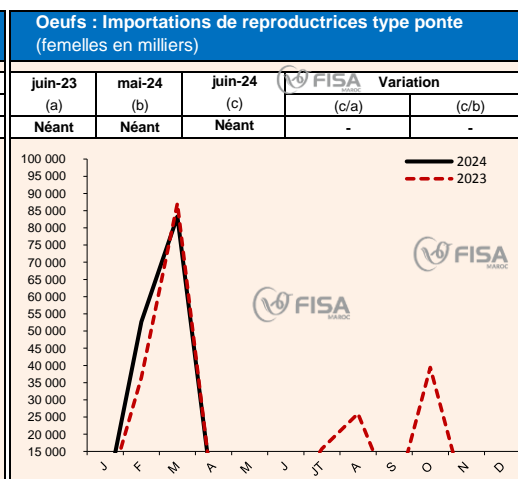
Oeufs : Importations de reproductrices type ponte
(femelles en milliers)

| juin-23 | mai-24 | juin-24 | Variation | |
|---|---|---|---|---|
| (a) | (b) | (c) | (c/a) | (c/b) |
| Néant | Néant | Néant | - | - |

FISA MAROC

100 000
95 000
90 000
85 000
80 000
75 000
70 000
65 000
60 000
55 000
50 000
45 000
40 000
35 000
30 000
25 000
20 000
15 000

2024
2023

FISA MAROC
FISA MAROC

J F M A M J JT A S O N D